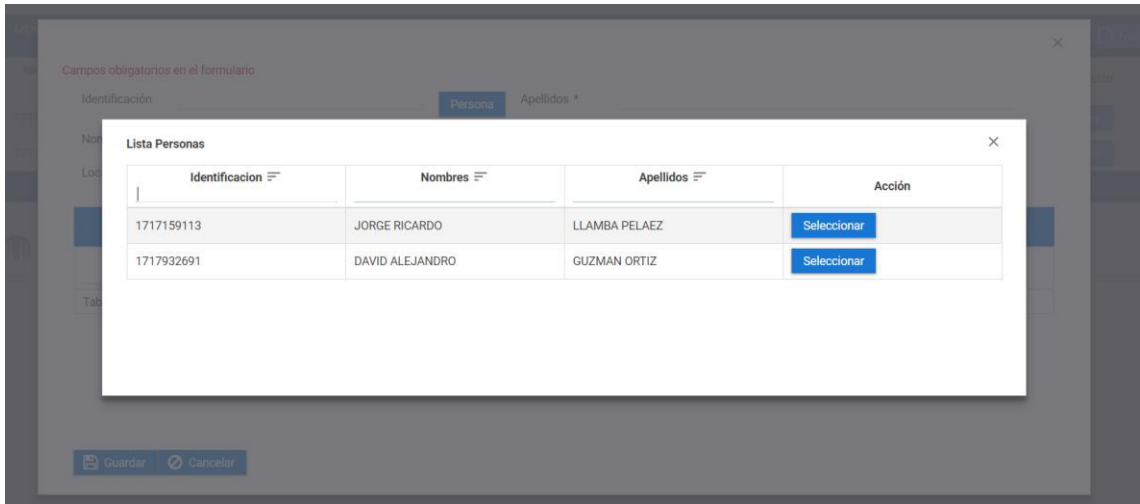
Campos obligatorios en el formulario

Identificación

Persona

Apellidos *

Nom

Loc

Tab

Lista Personas

×

| Identificacion | Nombres | Apellidos | Acción |
|---|---|---|---|
| 1717159113 | JORGE RICARDO | LLAMBA PELAEZ | Seleccionar |
| 1717932691 | DAVID ALEJANDRO | GUZMAN ORTIZ | Seleccionar |

Guardar Cancelar